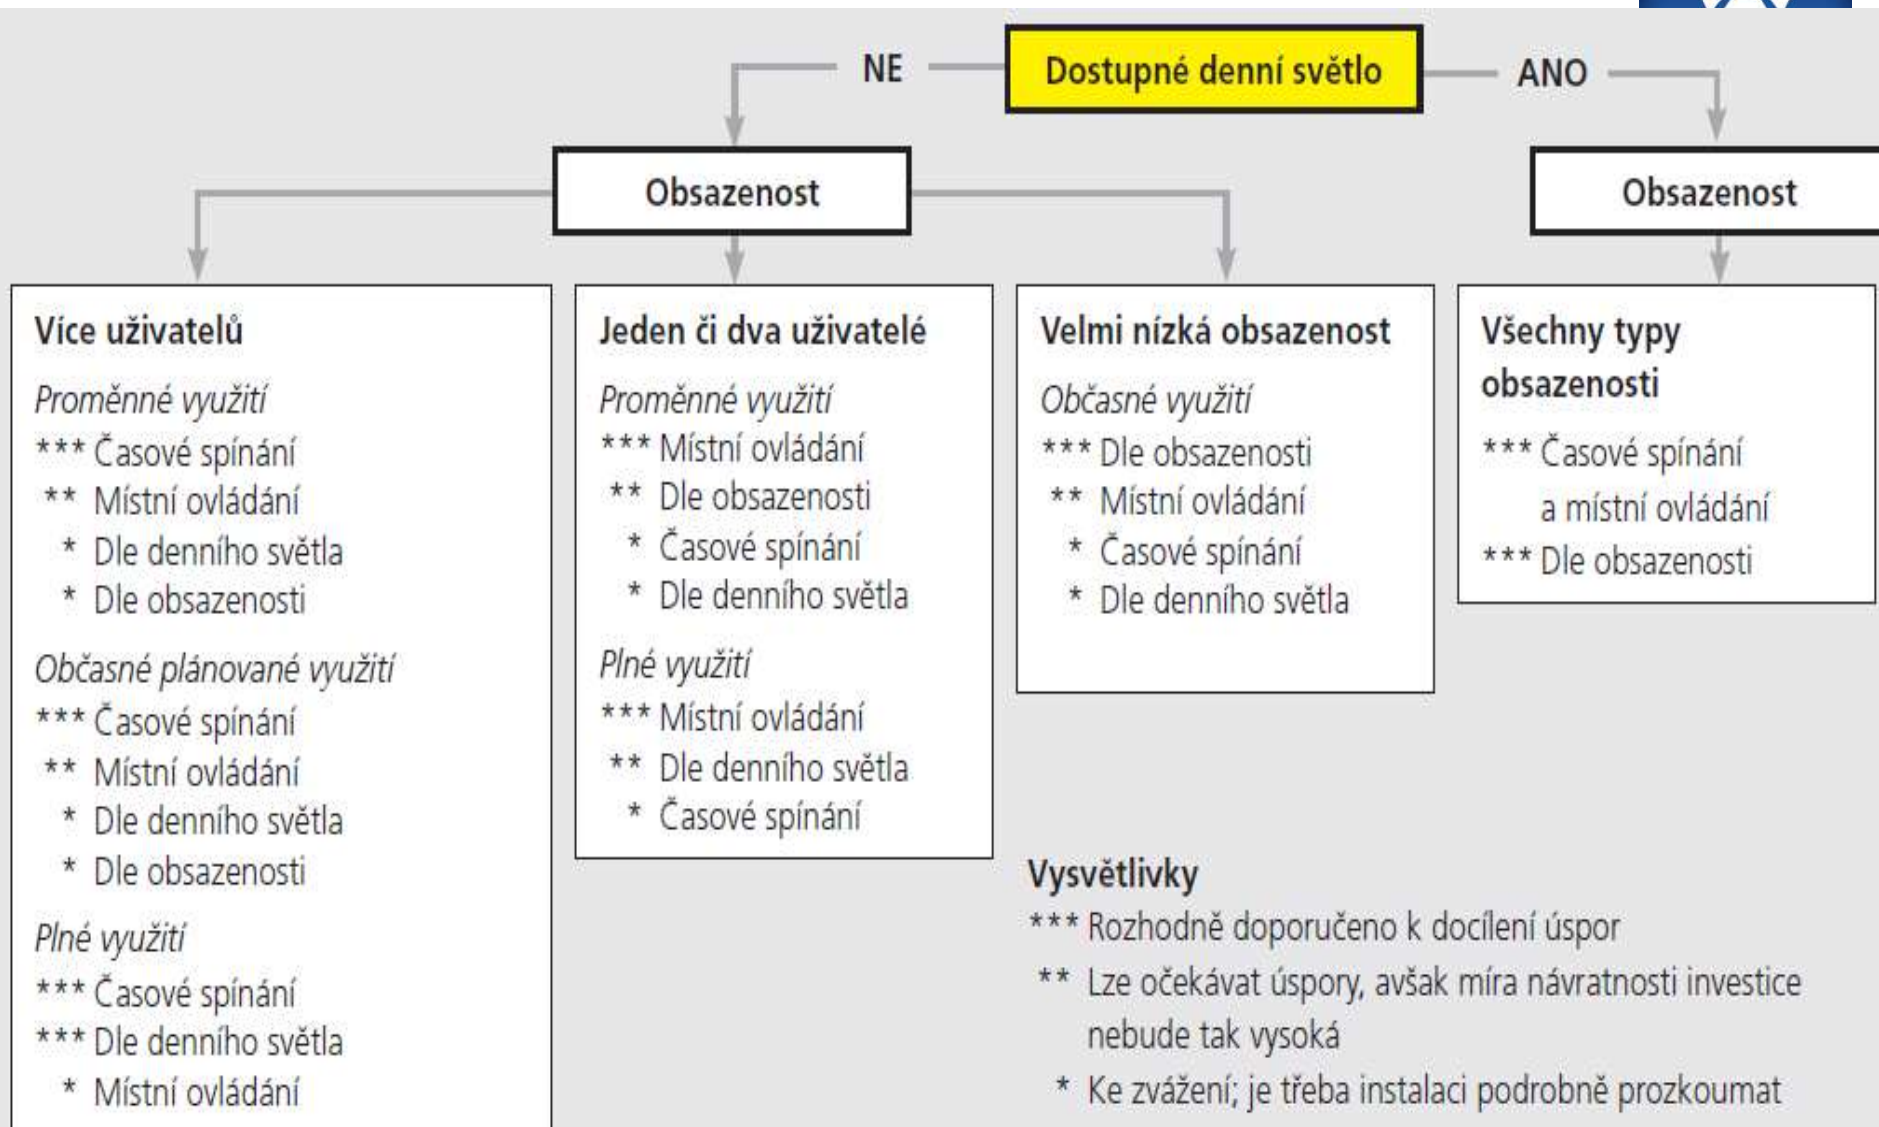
NE

Dostupné denní světlo

ANO

Obsazenost

Obsazenost

Více uživatelů

Proměnné využití
*** Časové spínání
** Místní ovládání
* Dle denního světla
* Dle obsazenosti

Občasné plánované využití
*** Časové spínání
** Místní ovládání
* Dle denního světla
* Dle obsazenosti

Plné využití
*** Časové spínání
*** Dle denního světla
* Místní ovládání

Jeden či dva uživatelé

Proměnné využití
*** Místní ovládání
** Dle obsazenosti
* Časové spínání
* Dle denního světla

Plné využití
*** Místní ovládání
** Dle denního světla
* Časové spínání

Velmi nízká obsazenost

Občasné využití
*** Dle obsazenosti
** Místní ovládání
* Časové spínání
* Dle denního světla

Všechny typy obsazenosti

*** Časové spínání a místní ovládání
*** Dle obsazenosti

Vysvětlivky
*** Rozhodně doporučeno k docílení úspor
** Lze očekávat úspory, avšak míra návratnosti investice nebude tak vysoká
* Ke zvážení; je třeba instalaci podrobně prozkoumat